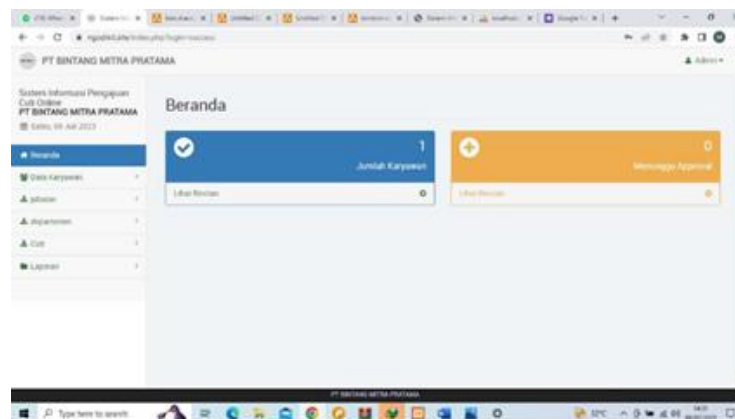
PT BINTANG MITRA PRATAMA

Admin

Sistem Informasi Pengajuan Cuti Online
PT BINTANG MITRA PRATAMA
Sabtu, 08 Juli 2023

Beranda
Data Karyawan
Jabatan
Departemen
Cuti
Laporan

Beranda

1
Jumlah Karyawan
Lihat Rincian

0
Menunggu Approval
Lihat Rincian

PT BINTANG MITRA PRATAMA

Type here to search